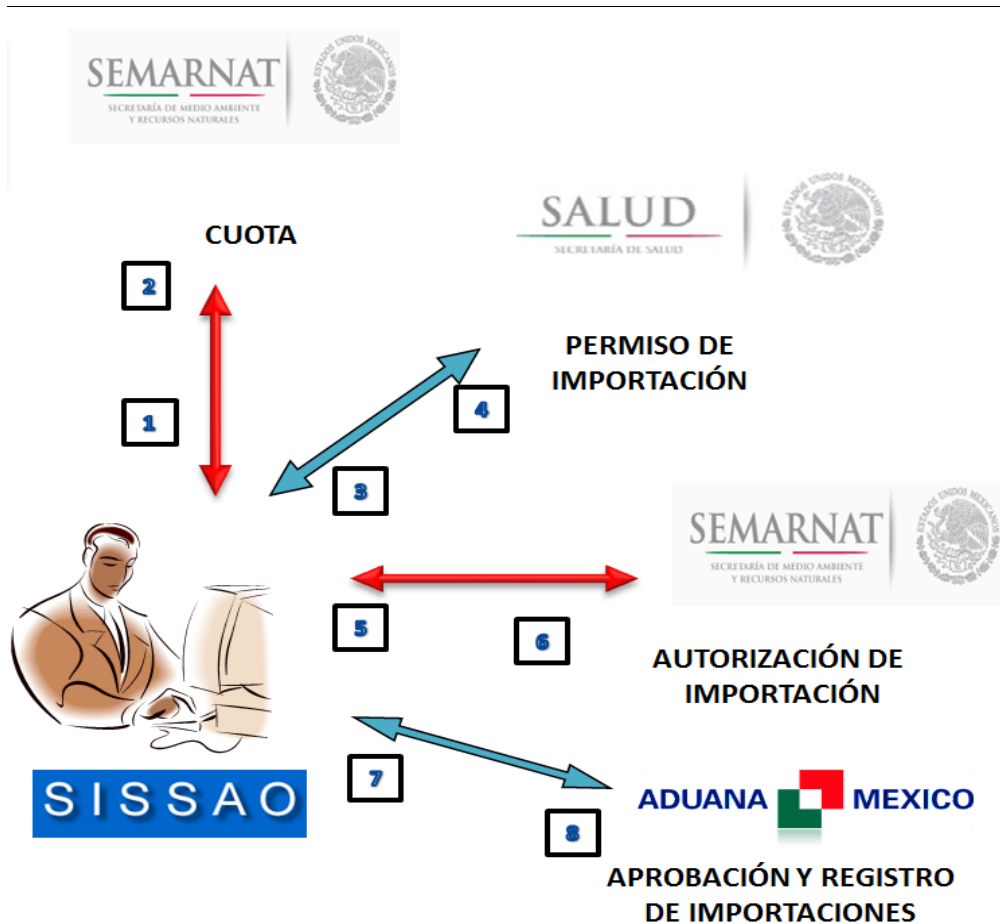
SEMARNAT
SECRETARÍA DE MEDIO AMBIENTE Y RECURSOS NATURALES
ESTADOS UNIDOS MEXICANOS

CUOTA

SALUD
SECRETARÍA DE SALUD
ESTADOS UNIDOS MEXICANOS

2

PERMISO DE IMPORTACIÓN

1

4

3

SEMARNAT
SECRETARÍA DE MEDIO AMBIENTE Y RECURSOS NATURALES
ESTADOS UNIDOS MEXICANOS

5

6

AUTORIZACIÓN DE IMPORTACIÓN

SISSAO

7

ADUANA MEXICO

8

APROBACIÓN Y REGISTRO DE IMPORTACIONES